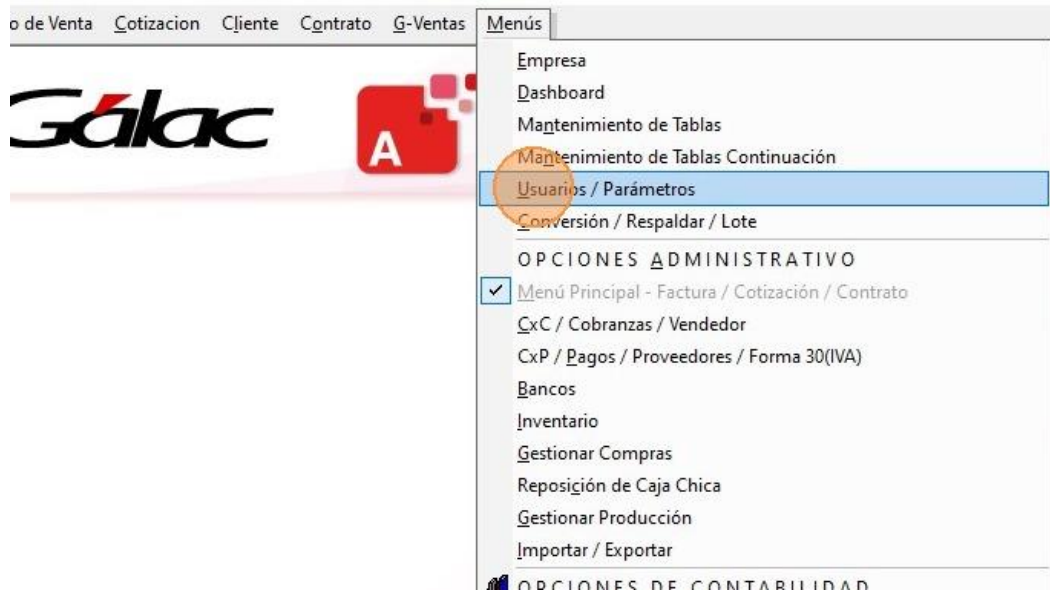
o de Venta Cotizacion Cliente Contrato G-Ventas Menús

Gálac

A

Empresa
Dashboard
Mantenimiento de Tablas
Mantenimiento de Tablas Continuación
Usuarios / Parámetros
Conversión / Respaldar / Lote
OPCIONES ADMINISTRATIVO
✓ Menú Principal - Factura / Cotización / Contrato
CxC / Cobranzas / Vendedor
CxP / Pagos / Proveedores / Forma 30(IVA)
Bancos
Inventario
Gestionar Compras
Reposición de Caja Chica
Gestionar Producción
Importar / Exportar
OPCIONES DE CONTABILIDAD